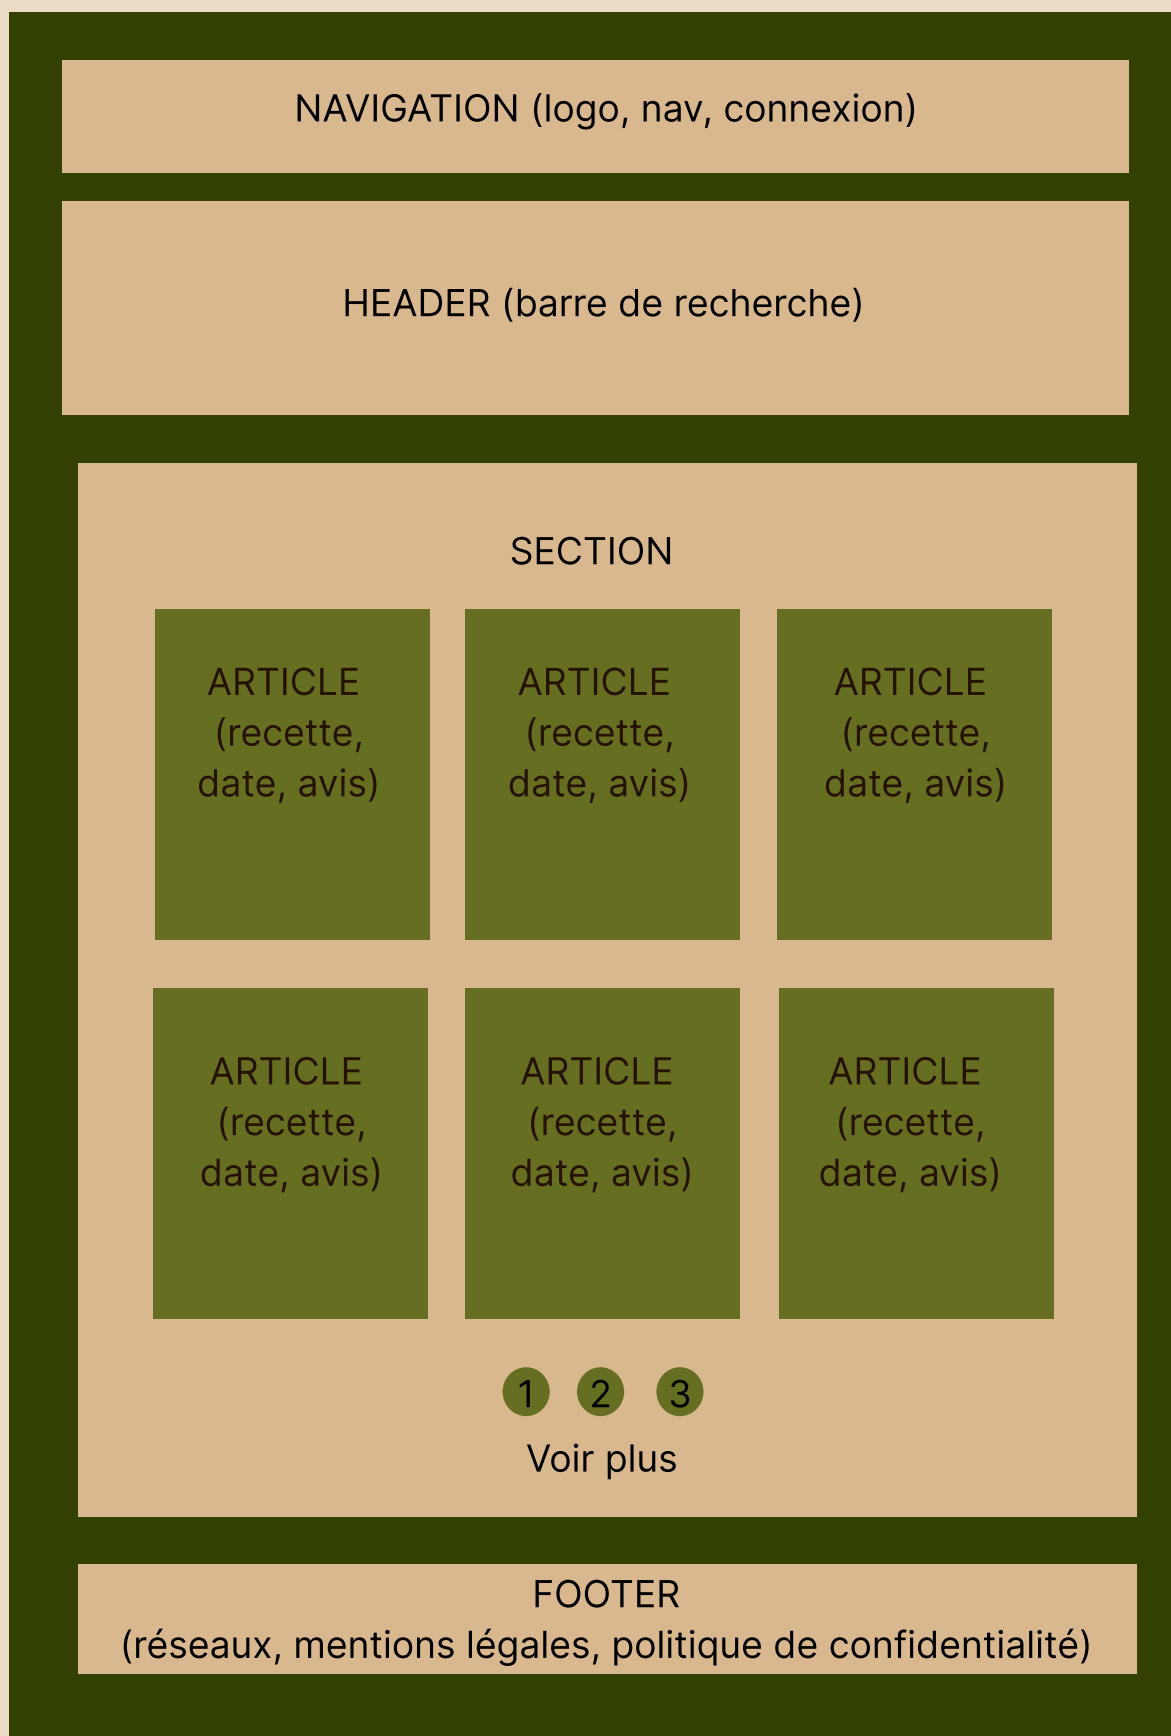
NAVIGATION (logo, nav, connexion)

HEADER (barre de recherche)

SECTION

ARTICLE (recette, date, avis)

ARTICLE (recette, date, avis)

ARTICLE (recette, date, avis)

ARTICLE (recette, date, avis)

ARTICLE (recette, date, avis)

ARTICLE (recette, date, avis)

1 2 3

Voir plus

FOOTER
(réseaux, mentions légales, politique de confidentialité)